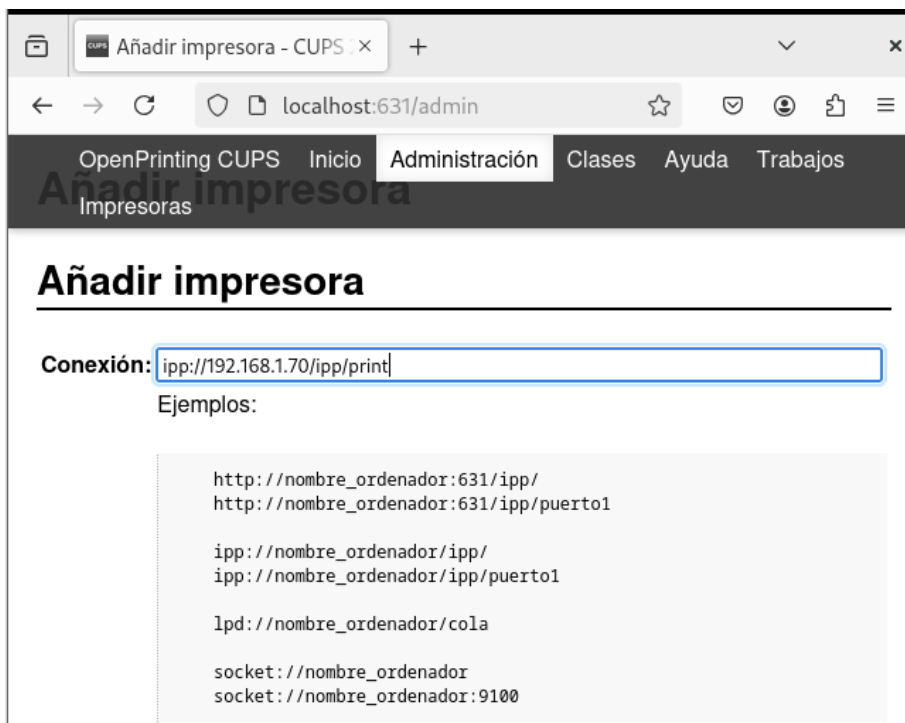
Añadir impresora - CUPS 2 ×

+

localhost:631/admin

OpenPrinting CUPS Inicio Administración Clases Ayuda Trabajos Impresoras

Añadir impresora

Añadir impresora

Conexión: ipp://192.168.1.70/ipp/print

Ejemplos:

http://nombre_ordenador:631/ipp/
http://nombre_ordenador:631/ipp/puerto1

ipp://nombre_ordenador/ipp/
ipp://nombre_ordenador/ipp/puerto1

lpd://nombre_ordenador/cola

socket://nombre_ordenador
socket://nombre_ordenador:9100